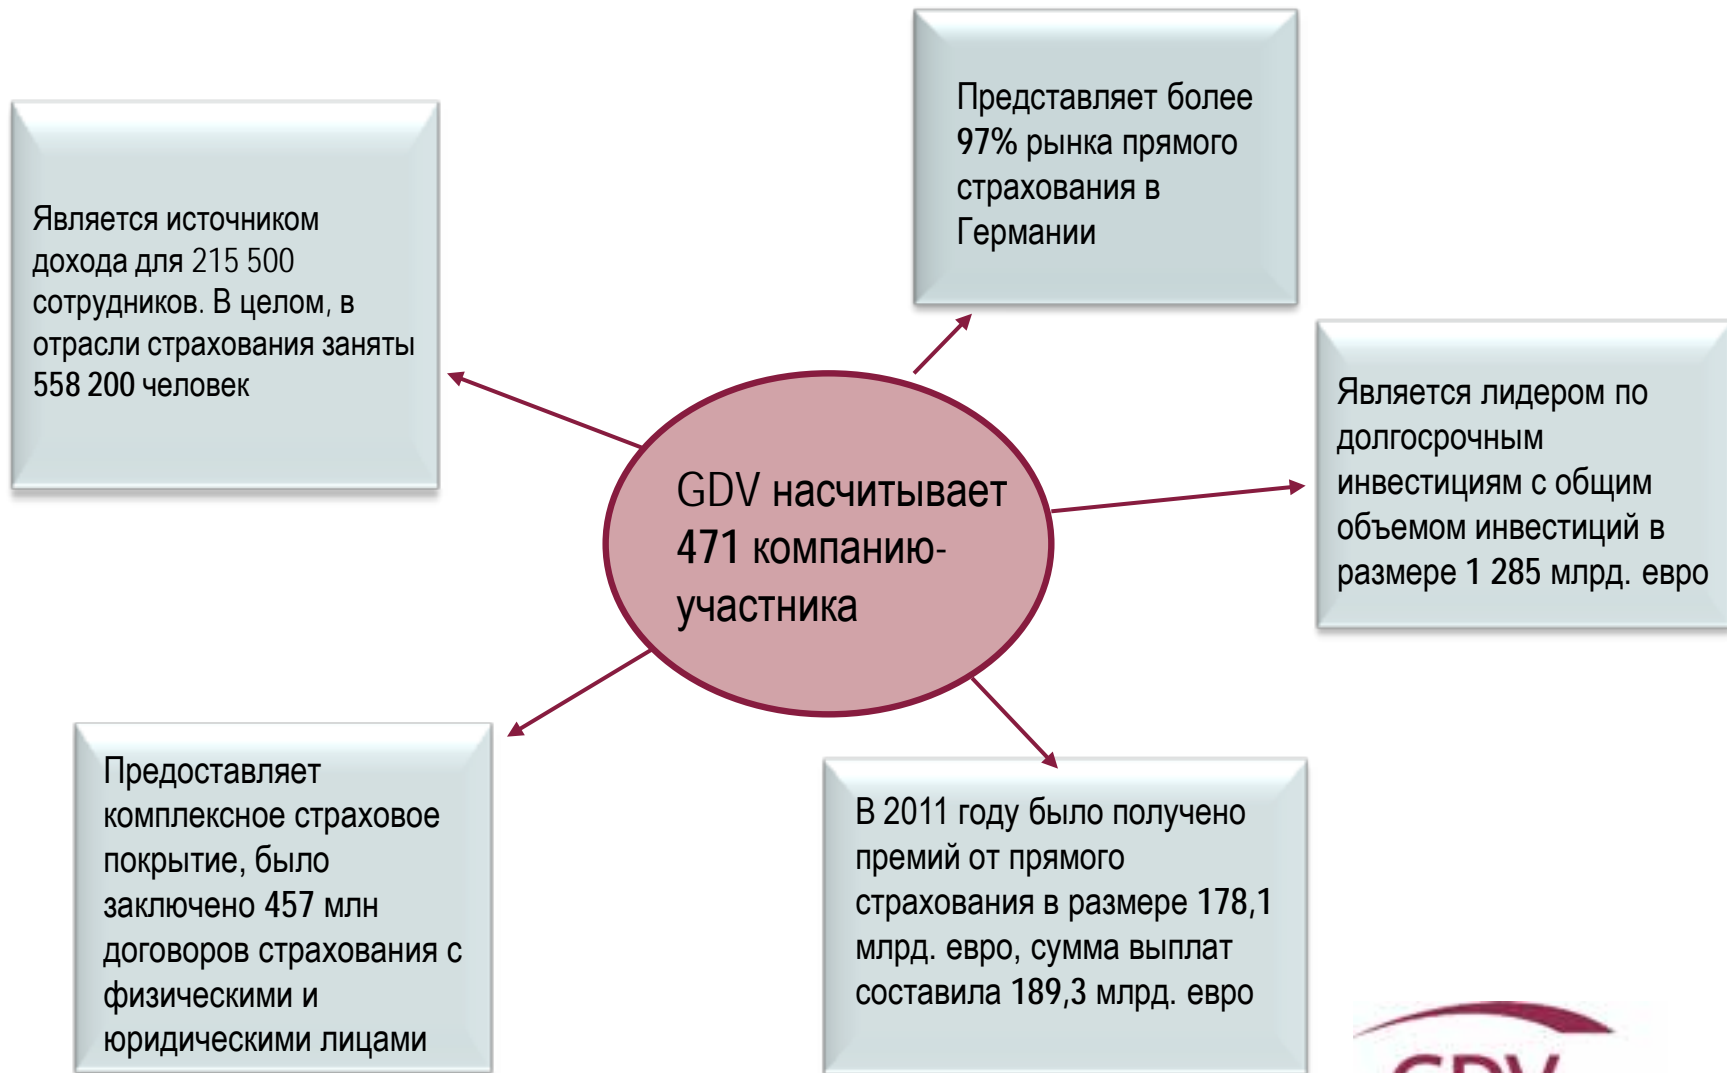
GDV насчитывает 471 компанию-участника

Является источником дохода для 215 500 сотрудников. В целом, в отрасли страхования заняты 558 200 человек

Представляет более 97% рынка прямого страхования в Германии

Является лидером по долгосрочным инвестициям с общим объемом инвестиций в размере 1 285 млрд. евро

Предоставляет комплексное страховое покрытие, было заключено 457 млн договоров страхования с физическими и юридическими лицами

В 2011 году было получено премий от прямого страхования в размере 178,1 млрд. евро, сумма выплат составила 189,3 млрд. евро

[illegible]